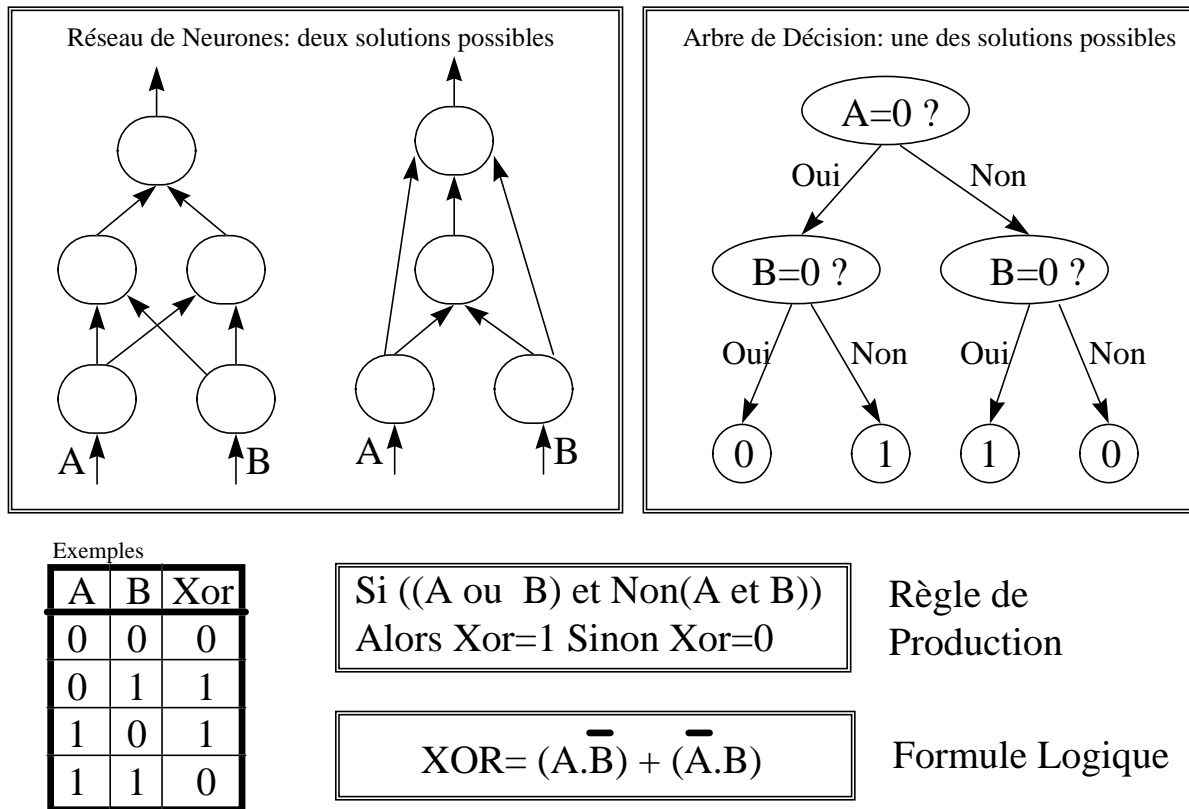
Réseau de Neurones: deux solutions possibles

A B A B

Arbre de Décision: une des solutions possibles

A=0 ?

Oui Non

B=0 ? B=0 ?

Oui Non Oui Non

0 1 1 0

Exemples

| A | B | Xor |
|---|---|---|
| 0 | 0 | 0 |
| 0 | 1 | 1 |
| 1 | 0 | 1 |
| 1 | 1 | 0 |

Si ((A ou B) et Non(A et B)) Alors Xor=1 Sinon Xor=0

Règle de Production

XOR= $(A.\overline{B}) + (\overline{A}.B)$

Formule Logique